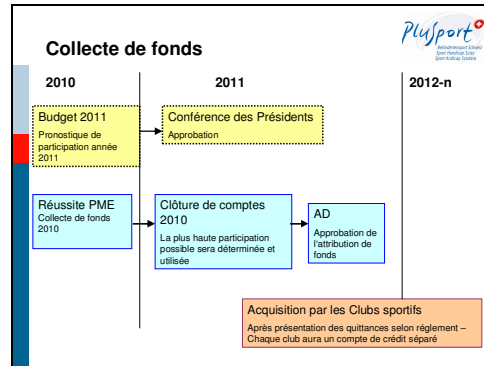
PluSport
Behindertensport Schweiz
Sport Handicap Suisse
Sport Andicap Svizzera

Collecte de fonds

2010

2011

2012-n

Budget 2011
Pronostique de participation année 2011

Conférence des Présidents
Approbation

Réussite PME
Collecte de fonds 2010

Clôture de comptes 2010
La plus haute participation possible sera déterminée et utilisée

AD
Approbation de l'attribution de fonds

Acquisition par les Clubs sportifs
Après présentation des quittances selon réglement – Chaque club aura un compte de crédit séparé